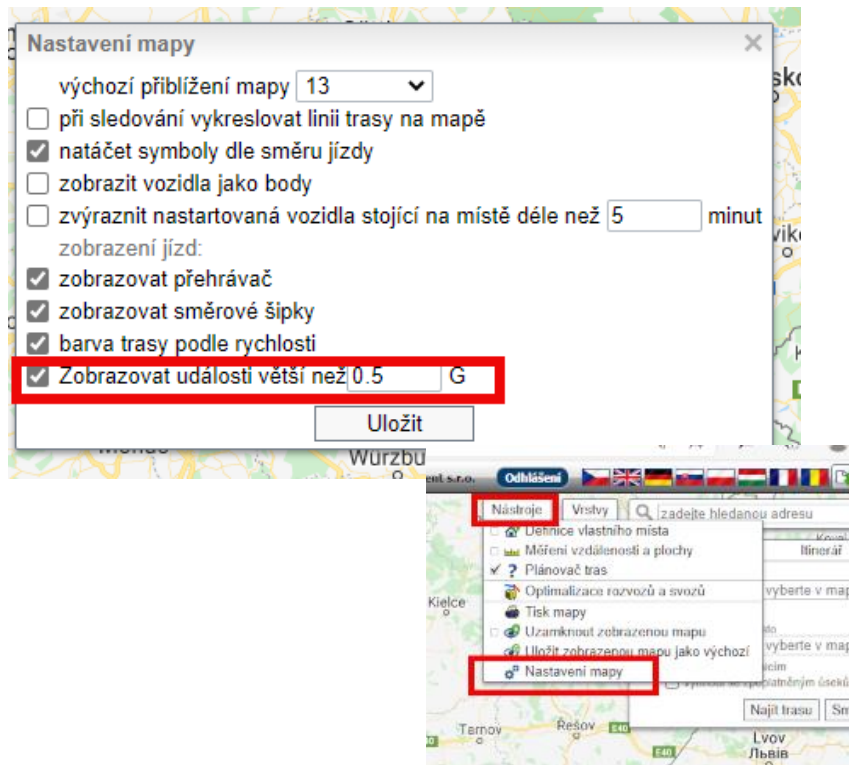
Nastavení mapy

výchozí přiblížení mapy 13

při sledování vykreslovat linii trasy na mapě

natáčet symboly dle směru jízdy

zobrazit vozidla jako body

zvýraznit nastartovaná vozidla stojící na místě déle než 5 minut

zobrazení jízd:

zobrazovat přehrávač

zobrazovat směrové šipky

barva trasy podle rychlosti

Zobrazovat události větší než 0.5 G

Uložit

Würzbu

ent s.r.o. Odhlášení

Nástroje Vrstvy zadejte hledanou adresu

Definice vlastního místa

Měření vzdálenosti a plochy

Plánovač tras

Optimalizace rozvozů a svozů

Tisk mapy

Uzamknout zobrazenou mapu

Uložit zobrazenou mapu jako výchozí

Nastavení mapy

Itinerář

vyberte v map

vyberte v map

Najít trasu

Kielce

Tarnov

Řešov

Lvov

Львів